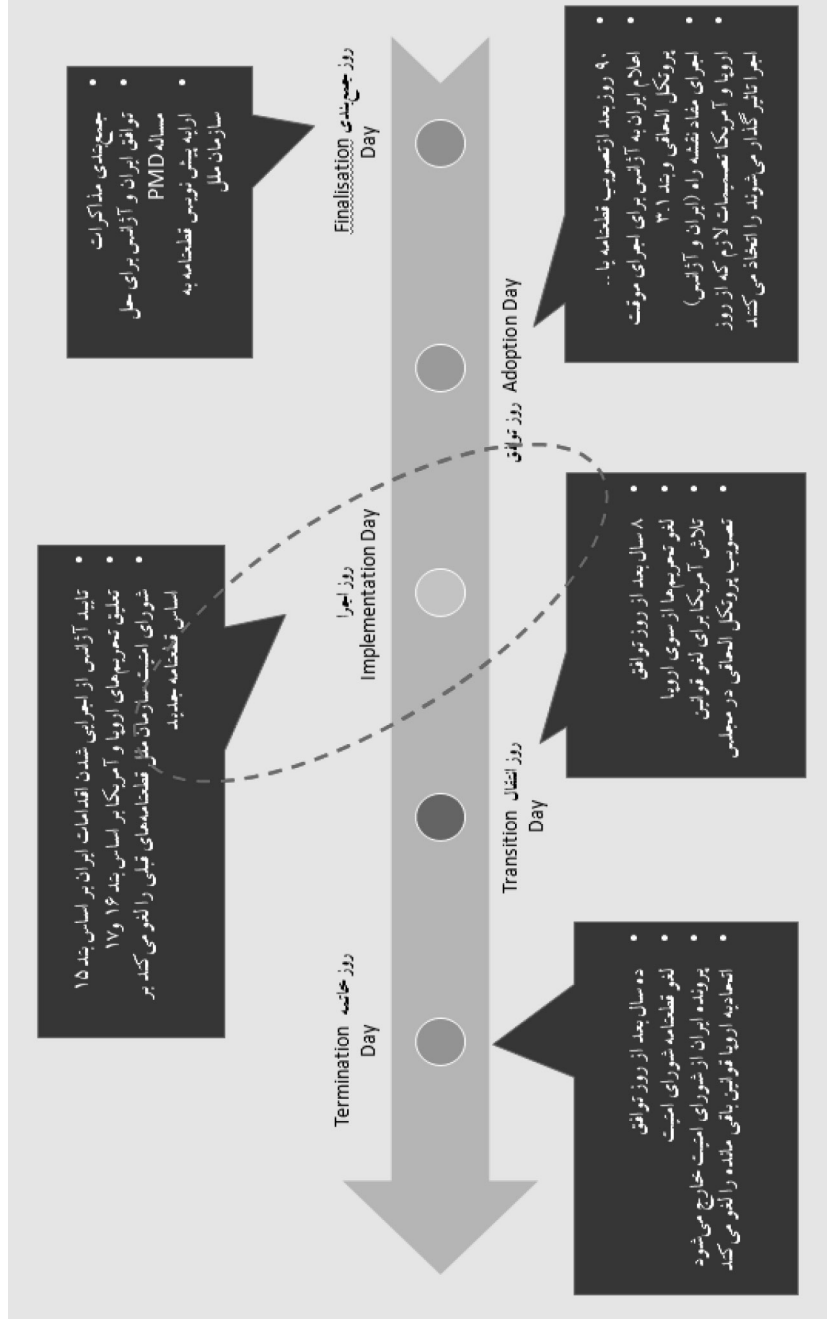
روز جمع‌بندی Finalisation Day

• جمع‌بندی مذاکرات
• توافق ایران و آژانس برای حل مساله PMD
• ارایه پیش نویس قطعنامه به سازمان ملل

روز توافق Adoption Day

• ۹۰ روز بعد از تصویب قطعنامه یا ...
• اعلام ایران به آژانس برای اجرای موقت پروتکل الحاقی و بند ۳.۱
• اجرای نقشه راه (ایران و آژانس)
• اروپا و آمریکا تصمیمات لازم که از روز اجرا تاثیرگذار می‌شوند را اتخاذ می‌کنند

روز اجرا Implementation Day

• تایید آژانس از اجرایی شدن اقدامات ایران بر اساس بند ۱۵
• تعلیق تحریم‌های اروپا و آمریکا بر اساس بند ۱۶ و ۱۷
• شورای امنیت سازمان ملل قطعنامه‌های قبلی را لغو می‌کند بر اساس قطعنامه جدید

روز انتقال Transition Day

• ۸ سال بعد از روز توافق
• لغو تحریم‌ها از سوی اروپا
• تلاش آمریکا برای لغو قوانین
• تصویب پروتکل الحاقی در مجلس

روز خاتمه Termination Day

• ده سال بعد از روز توافق
• لغو قطعنامه شورای امنیت
• پرونده ایران از شورای امنیت خارج می‌شود
• اتحادیه اروپا قوانین باقی مانده را لغو می‌کند